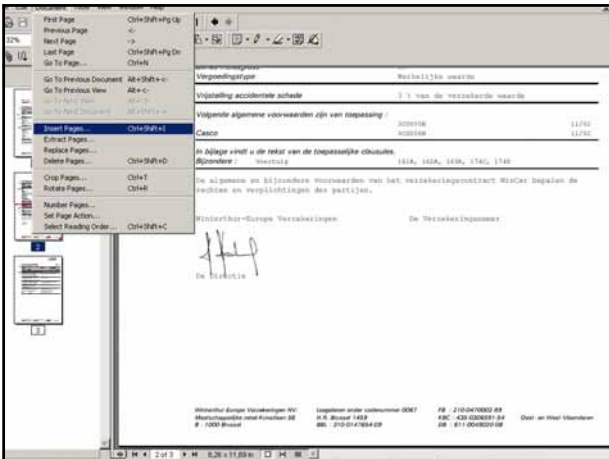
Edit Document Tools View Window Help

First Page Ctrl+Shift+Pg Up
Previous Page <-
Next Page ->
Last Page Ctrl+Shift+Pg Dn
Go To Page... Ctrl+N

Go To Previous Document Alt+Shift+<-
Go To Previous View Alt+<-
Go To Next View Alt+->
Go To Next Document Alt+Shift+->

Insert Pages... Ctrl+Shift+I
Extract Pages...
Replace Pages...
Delete Pages... Ctrl+Shift+D

Crop Pages... Ctrl+T
Rotate Pages... Ctrl+R

Number Pages...
Set Page Action...
Select Reading Order... Ctrl+Shift+C

32%

2

3

Vergoedingstype Werkelijke waarde

Vrijstelling accidentele schade 3 % van de verzekerde waarde

Volgende algemene voorwaarden zijn van toepassing :

Casco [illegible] 11/92

In bijlage vindt u de tekst van de toepasselijke clausules.

Bijzondere : Voertuig 161A, 162A, 163A, 174C, 174E

De algemene en bijzondere voorwaarden van het verzekeringscontract WinCar bepalen de rechten en verplichtingen der partijen.

Winterthur-Europe Verzekeringen De Verzekeringnemer

De Directie

Winterthur Europe Verzekeringen NV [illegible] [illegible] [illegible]

2 of 3 8,26 x 11,69 in